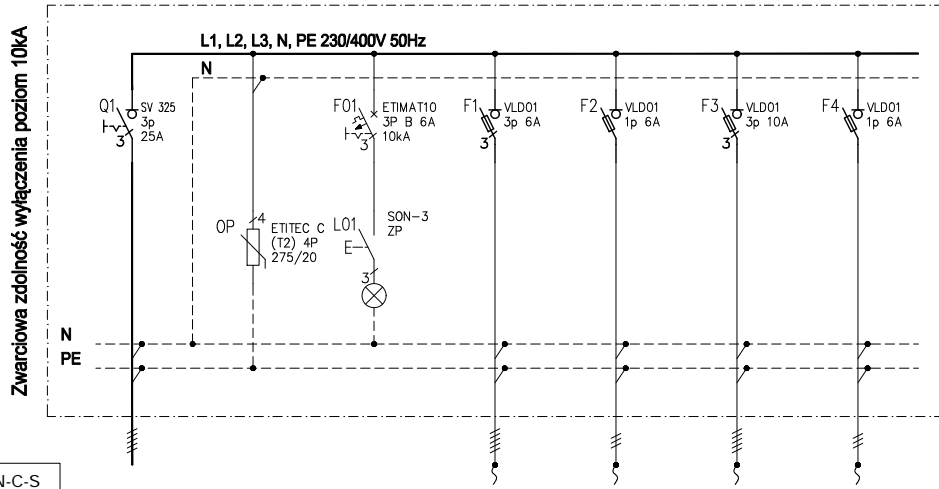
Zwarciowa zdolność wyłączenia poziom 10kA

L1, L2, L3, N, PE 230/400V 50Hz

N

Q1 SV 325 3p 25A
3

OP 4 ETITEC C (T2) 4P 275/20

F01 ETIMAT10 3P B 6A 10kA
3

L01 SON-3 ZP
E
3

F1 VLD01 3p 6A
3

F2 VLD01 1p 6A

F3 VLD01 3p 10A
3

F4 VLD01 1p 6A

N
PE

N-C-S